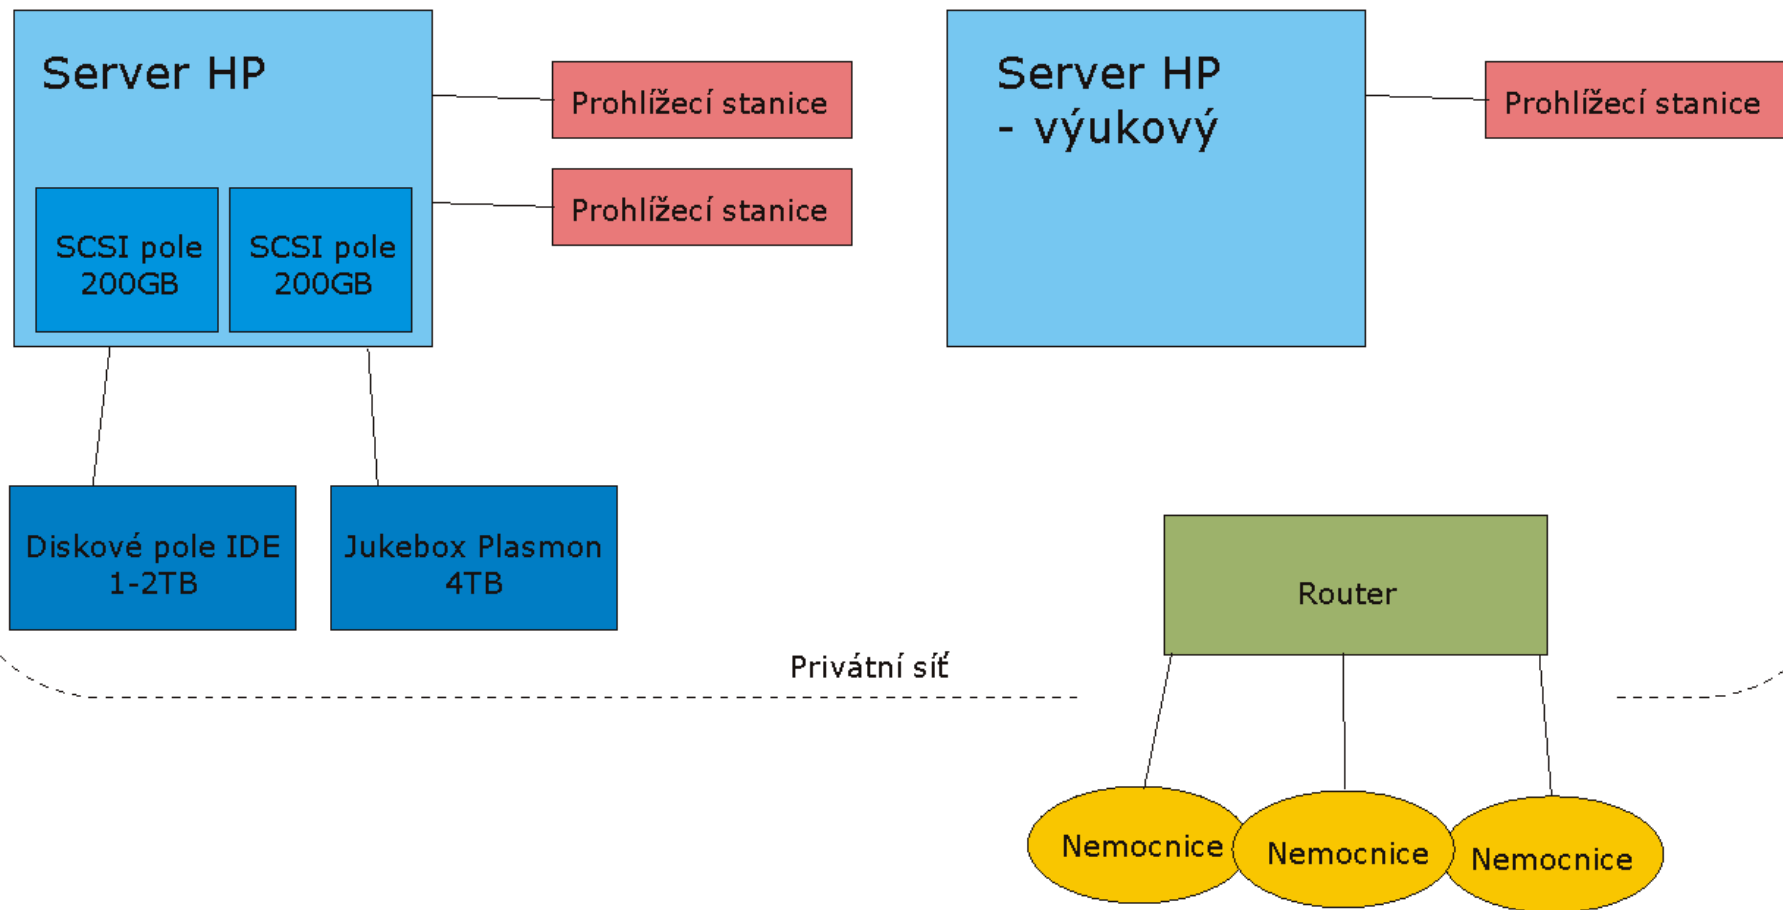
Server HP

SCSI pole 200GB

SCSI pole 200GB

Prohlížecí stanice

Prohlížecí stanice

Server HP - výukový

Prohlížecí stanice

Diskové pole IDE 1-2TB

Jukebox Plasmon 4TB

Router

Privátní síť

Nemocnice

Nemocnice

Nemocnice